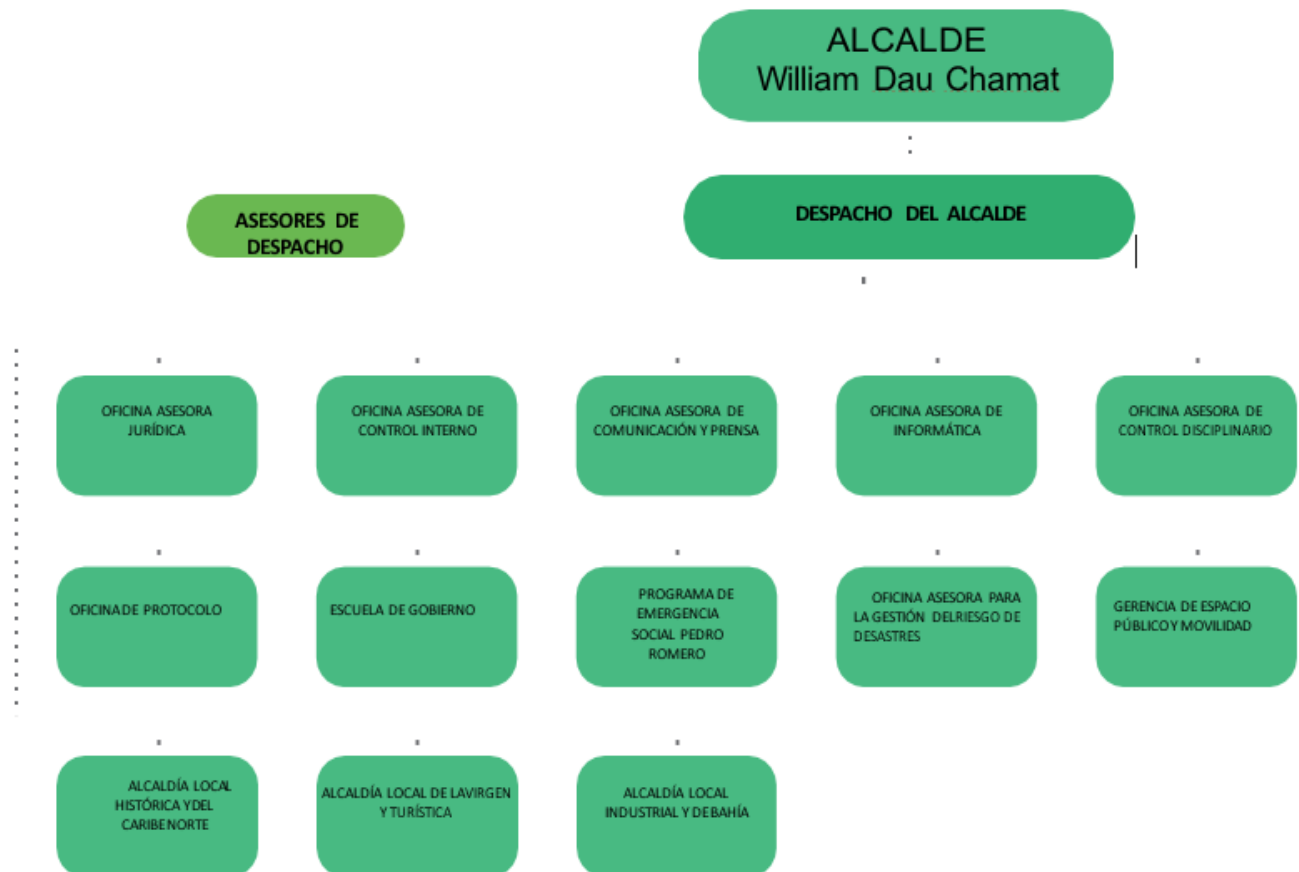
ALCALDE
William Dau Chamat

ASESORES DE DESPACHO

DESPACHO DEL ALCALDE

OFICINA ASESORA JURÍDICA

OFICINA ASESORA DE CONTROL INTERNO

OFICINA ASESORA DE COMUNICACIÓN Y PRENSA

OFICINA ASESORA DE INFORMÁTICA

OFICINA ASESORA DE CONTROL DISCIPLINARIO

OFICINA DE PROTOCOLO

ESCUELA DE GOBIERNO

PROGRAMA DE EMERGENCIA SOCIAL PEDRO ROMERO

OFICINA ASESORA PARA LA GESTIÓN DEL RIESGO DE DESASTRES

GERENCIA DE ESPACIO PÚBLICO Y MOVILIDAD

ALCALDÍA LOCAL HISTÓRICA Y DEL CARIBE NORTE

ALCALDÍA LOCAL DE LA VIRGEN Y TURÍSTICA

ALCALDÍA LOCAL INDUSTRIAL Y DE BAHÍA